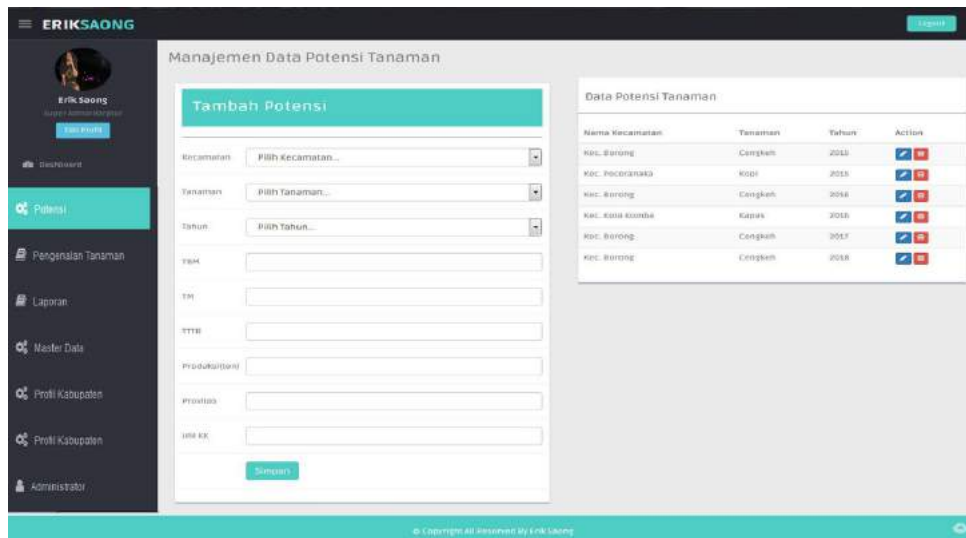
ERIKSAONG

Logout

Erik Saong
Super Administrator
Edit Profil

Dashboard

Potensi

Pengenalan Tanaman

Laporan

Master Data

Profil Kabupaten

Profil Kabupaten

Administrator

Manajemen Data Potensi Tanaman

Tambah Potensi

Kecamatan Pilih Kecamatan...

Tanaman Pilih Tanaman...

Tahun Pilih Tahun...

TBM

TM

TTTB

Produksi(ton)

Provitas

Jml KK

Simpan

Data Potensi Tanaman

| Nama Kecamatan | Tanaman | Tahun | Action |
|---|---|---|---|
| Kec. Borong | Cengkeh | 2015 | |
| Kec. Poco ranaka | Kopi | 2015 | |
| Kec. Borong | Cengkeh | 2016 | |
| Kec. Kota Komba | Kapas | 2016 | |
| Kec. Borong | Cengkeh | 2017 | |
| Kec. Borong | Cengkeh | 2018 | |

© Copyright All Reserved By Erik Saong